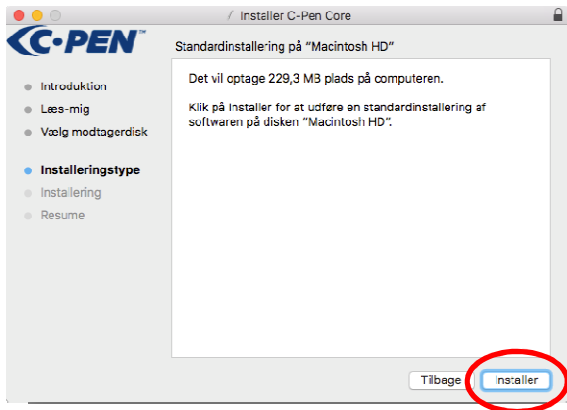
Installer C-Pen Core

C·PEN

Standardinstallering på "Macintosh HD"

Introduktion
Læs-mig
Vælg modtagerdisk
Installeringstype
Installering
Resume

Det vil optage 229,3 MB plads på computeren.

Klik på Installer for at udføre en standardinstallering af softwaren på disken "Macintosh HD".

Tilbage
Installer